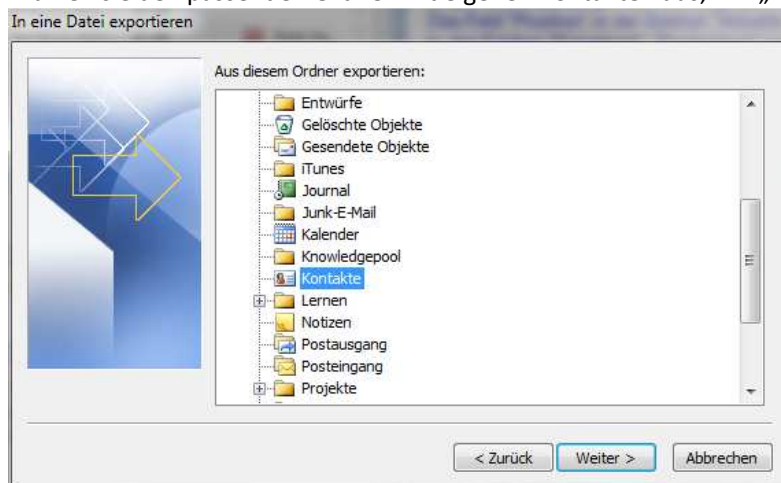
In eine Datei exportieren

Aus diesem Ordner exportieren:

Entwürfe
Gelöschte Objekte
Gesendete Objekte
iTunes
Journal
Junk-E-Mail
Kalender
Knowledgepool
Kontakte
Lernen
Notizen
Postausgang
Posteingang
Projekte

< Zurück
Weiter >
Abbrechen